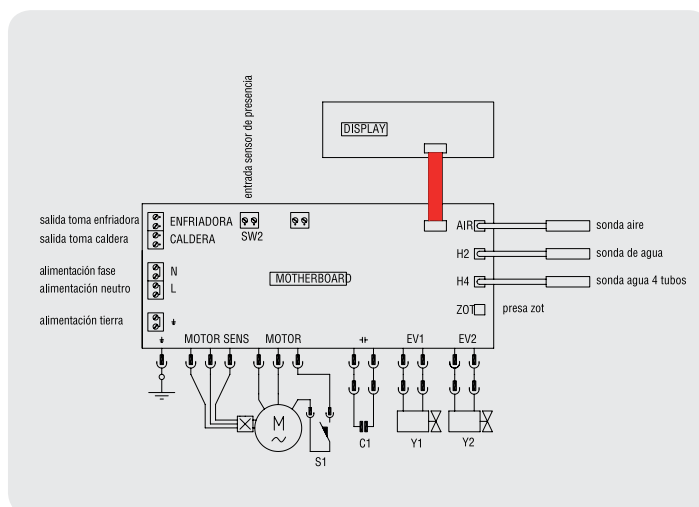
entrada sensor de presencia

DISPLAY

salida toma enfriadora
salida toma caldera

ENFRIADORA
CALDERA

SW2

AIR
H2
H4
ZOT

sonda aire
sonda de agua
sonda agua 4 tubos
presa zot

alimentación fase
alimentación neutro

N
L

MOTHERBOARD

alimentación tierra

MOTOR SENS
MOTOR
EV1
EV2

M

S1
C1
Y1
Y2